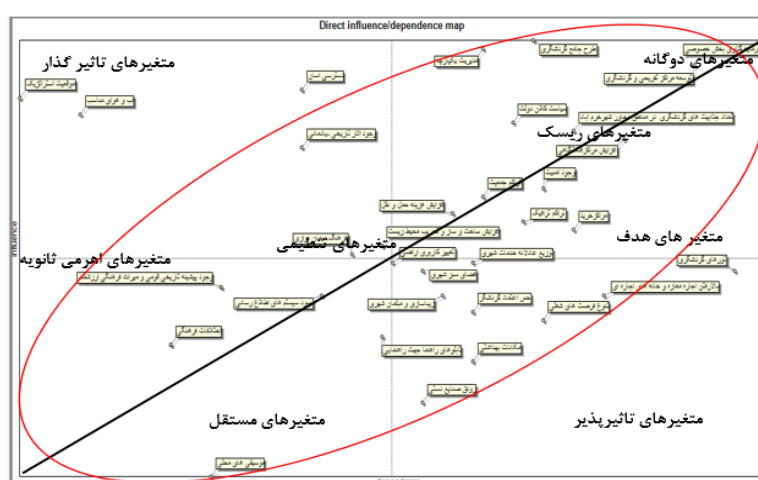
Direct influence/dependence map

متغیرهای تاثیر گذار

متغیرهای دوگانه

متغیرهای ریسک

متغیرهای هدف

متغیرهای اهرمی ثانویه

متغیرهای تنظیمی

متغیرهای مستقل

متغیرهای تاثیرپذیر

موقعیت استراتژیک

آب و هوای مناسب

شورای استان

مدیریت یکپارچه

طرح جامع گردشگری

مشارکت بخش خصوصی

توسعه مراکز تفریحی و گردشگری

سیاست کلان دولت

بهبود وضعیت شهری

وجود آثار تاریخی بناهای

افزایش مراکز گردشگری

وجود امنیت

افزایش هزینه حمل و نقل

ترافیک

مراکز خرید

تبلیغات

تنوع کاربری اراضی

توزیع عادلانه خدمات شهری

فضای سبز شهری

وجود پیشینه تاریخی قومی و میراث فرهنگی ارزشمند

مشارکت فرهنگی

وجود سیستم های اطلاع رسانی

حس اعتماد گردشگران

زیباسازی و مبلمان شهری

امکانات بهداشتی

تابلوهای راهنما جهت راهنمایی

رونق صنایع دستی

درآمدهای گردشگری

افزایش اجاره مغازه و خانه

ایجاد فرصت های شغلی

فرصت های شغلی